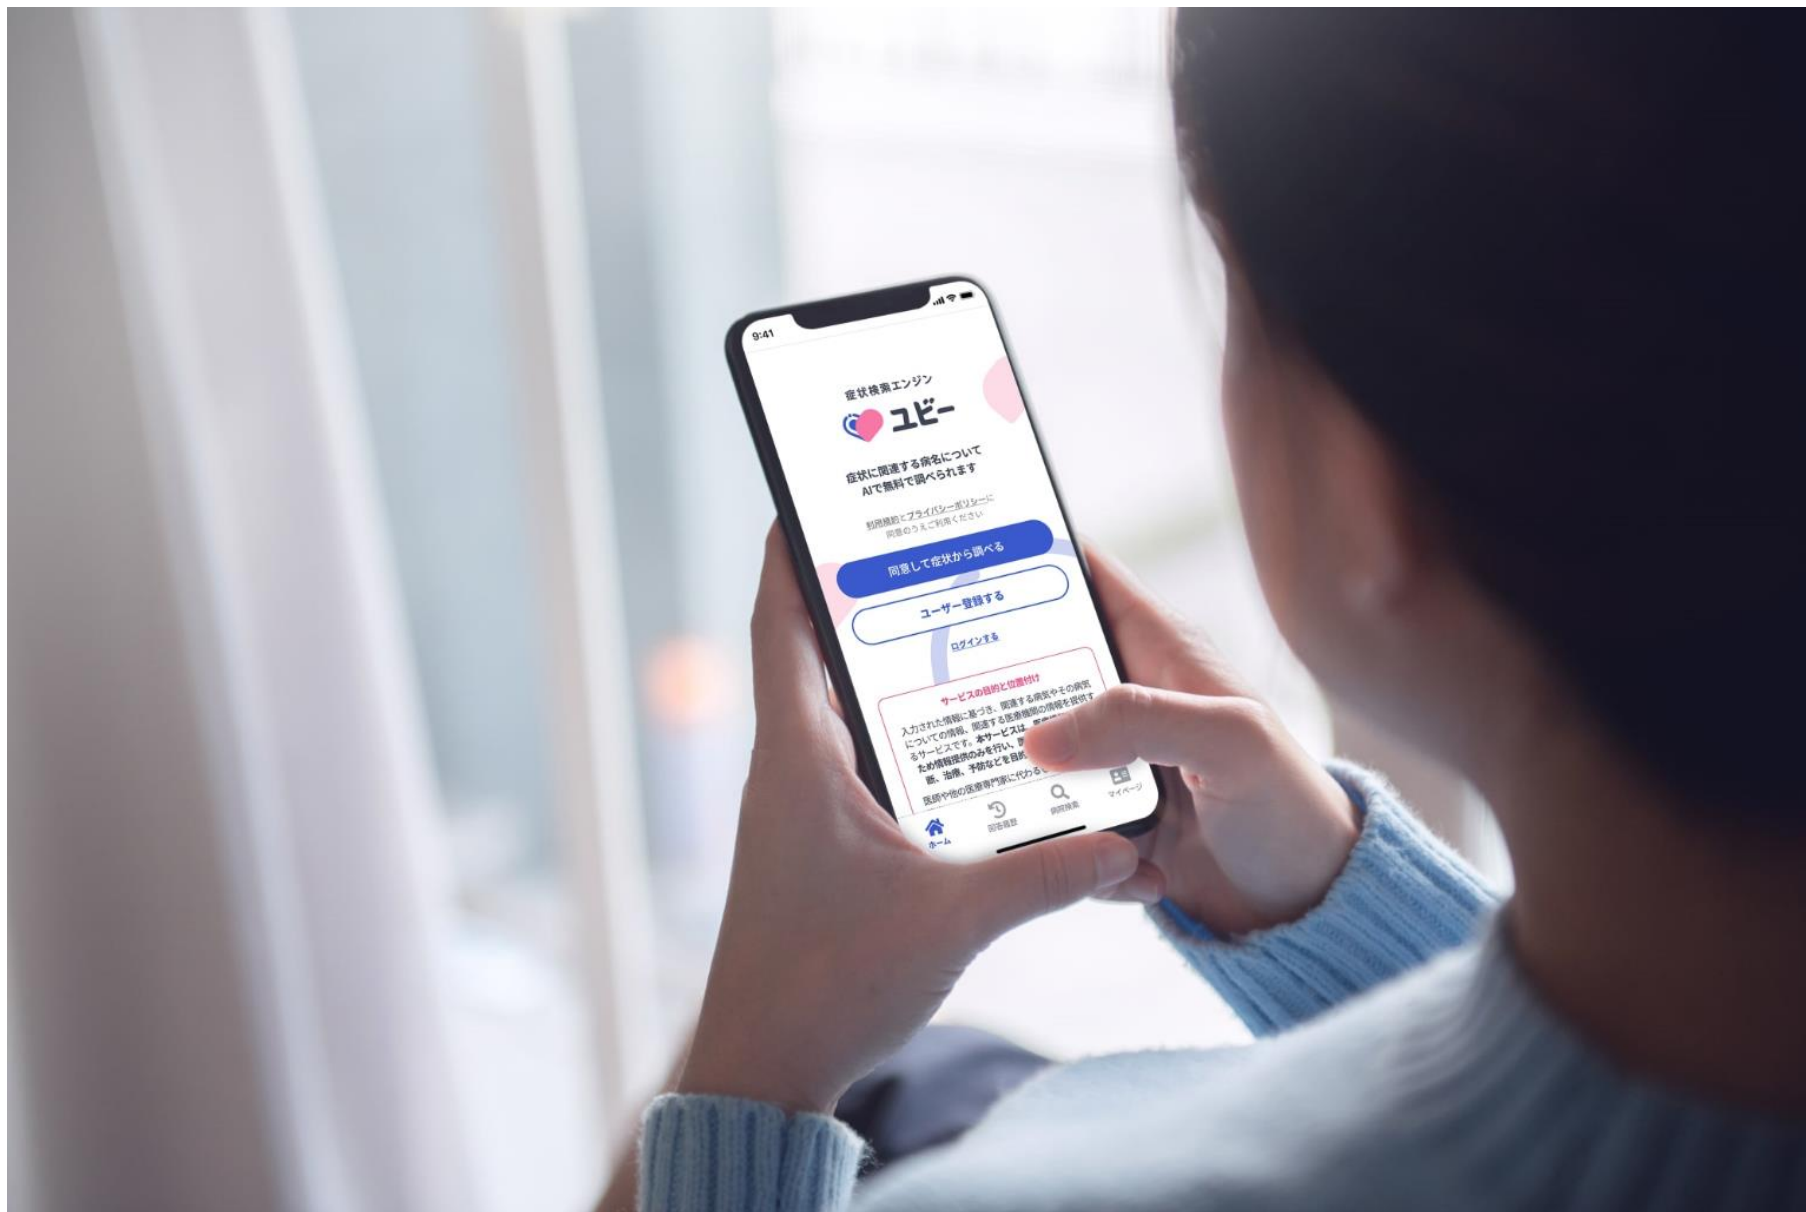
9:41

症状検索エンジン

ユビー

症状に関連する病名について
AIで無料で調べられます

利用規約とプライバシーポリシーに
同意のうえご利用ください

同意して症状から調べる

ユーザー登録する

ログインする

サービスの目的と位置付け

入力された情報に基づき、関連する病気やその病気についての情報、関連する医療機関の情報を提供するサービスです。本サービスは、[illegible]ため情報提供のみを行い、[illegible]断、治療、予防などを目的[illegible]

医師や他の医療専門家に代わる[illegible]

ホーム

回答履歴

病院検索

マイページ